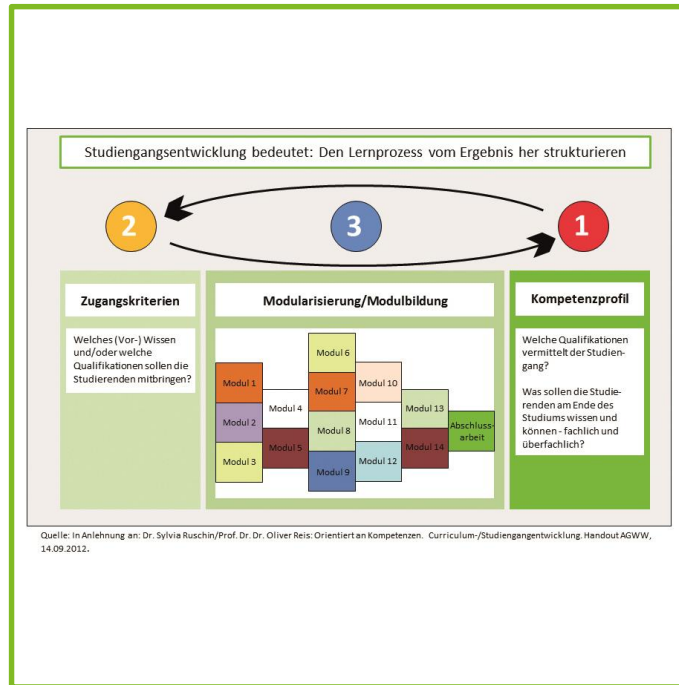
Studiengangsentwicklung bedeutet: Den Lernprozess vom Ergebnis her strukturieren

2

3

1

Zugangskriterien

Welches (Vor-) Wissen und/oder welche Qualifikationen sollen die Studierenden mitbringen?

Modularisierung/Modulbildung

Modul 6
Modul 1
Modul 4
Modul 7
Modul 10
Modul 2
Modul 8
Modul 11
Modul 13
Abschlussarbeit
Modul 5
Modul 3
Modul 9
Modul 12
Modul 14

Kompetenzprofil

Welche Qualifikationen vermittelt der Studiengang?

Was sollen die Studierenden am Ende des Studiums wissen und können - fachlich und überfachlich?

Quelle: In Anlehnung an: Dr. Sylvia Ruschin/Prof. Dr. Dr. Oliver Reis: Orientiert an Kompetenzen. Curriculum-/Studiengangentwicklung. Handout AGWW, 14.09.2012.